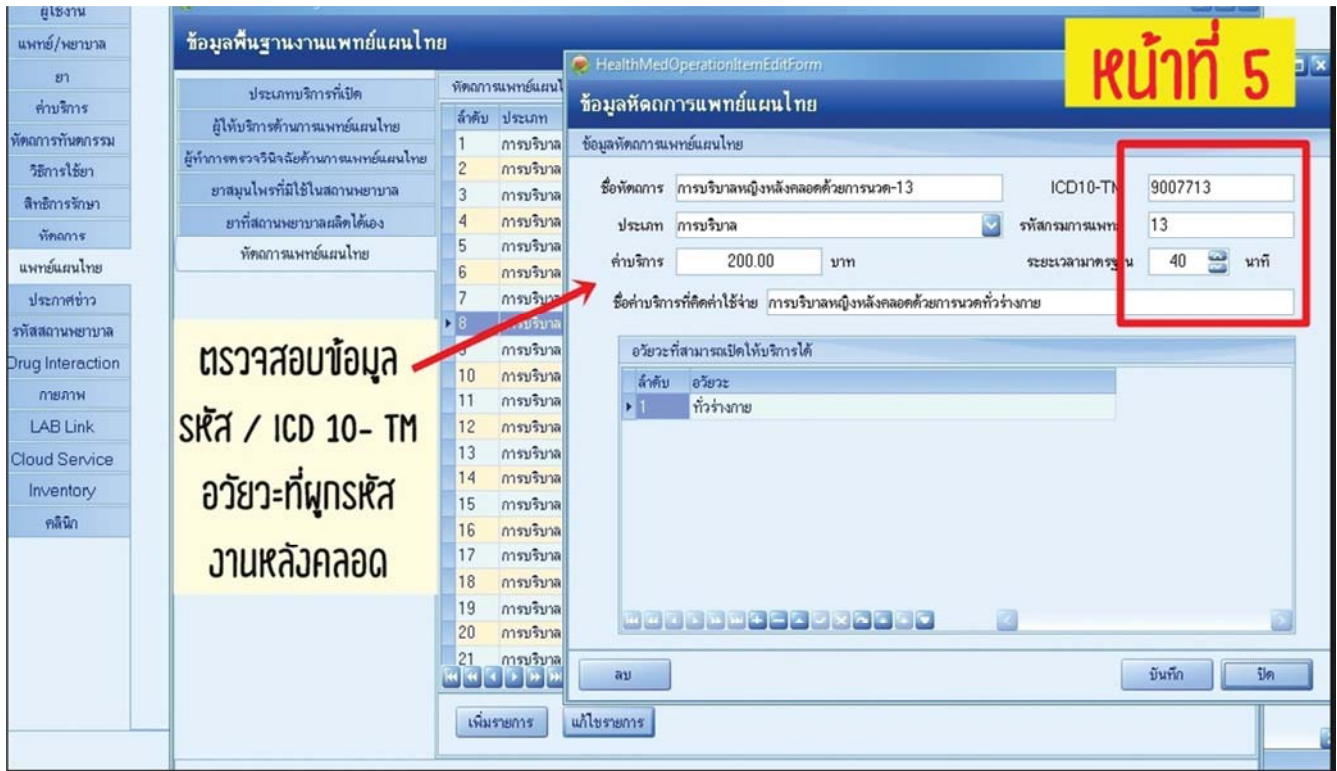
ผู้ใช้งาน
แพทย์/พยาบาล
ยา
ค่าบริการ
หัตถการทันตกรรม
วิธีการใช้ยา
สิทธิการรักษา
หัตถการ
แพทย์แผนไทย
ประกาศข่าว
รหัสสถานพยาบาล
Drug Interaction
กายภาพ
LAB Link
Cloud Service
Inventory
คลินิก

ข้อมูลพื้นฐานงานแพทย์แผนไทย

ประเภทบริการที่เปิด
ผู้ให้บริการด้านการแพทย์แผนไทย
ผู้ทำการตรวจวินิจฉัยด้านการแพทย์แผนไทย
ยาสมุนไพรที่มีใช้ในสถานพยาบาล
ยาที่สถานพยาบาลผลิตได้เอง
หัตถการแพทย์แผนไทย

หัตถการแพทย์แผนไ
| ลำดับ | ประเภท |
|---|---|
| 1 | การบริบาล |
| 2 | การบริบาล |
| 3 | การบริบาล |
| 4 | การบริบาล |
| 5 | การบริบาล |
| 6 | การบริบาล |
| 7 | การบริบาล |
| 8 | การบริบาล |
| 9 | การบริบาล |
| 10 | การบริบาล |
| 11 | การบริบาล |
| 12 | การบริบาล |
| 13 | การบริบาล |
| 14 | การบริบาล |
| 15 | การบริบาล |
| 16 | การบริบาล |
| 17 | การบริบาล |
| 18 | การบริบาล |
| 19 | การบริบาล |
| 20 | การบริบาล |
| 21 | การบริบาล |

เพิ่มรายการ แก้ไขรายการ

HealthMedOperationItemEditForm
ข้อมูลหัตถการแพทย์แผนไทย
ข้อมูลหัตถการแพทย์แผนไทย
ชื่อหัตถการ การบริบาลหญิงหลังคลอดด้วยการนวด-13
ICD10-TN 9007713
ประเภท การบริบาล
รหัสกรมการแพทย 13
ค่าบริการ 200.00 บาท
ระยะเวลามาตรฐาน 40 นาที
ชื่อค่าบริการที่คิดค่าใช้จ่าย การบริบาลหญิงหลังคลอดด้วยการนวดทั่วร่างกาย
อวัยวะที่สามารถเปิดให้บริการได้
| ลำดับ | อวัยวะ |
|---|---|
| 1 | ทั่วร่างกาย |
ลบ
บันทึก ปิด

หน้าที่ 5

ตรวจสอบข้อมูล
รหัส / ICD 10- TM
อวัยวะที่ผูกรหัส
งานหลังคลอด